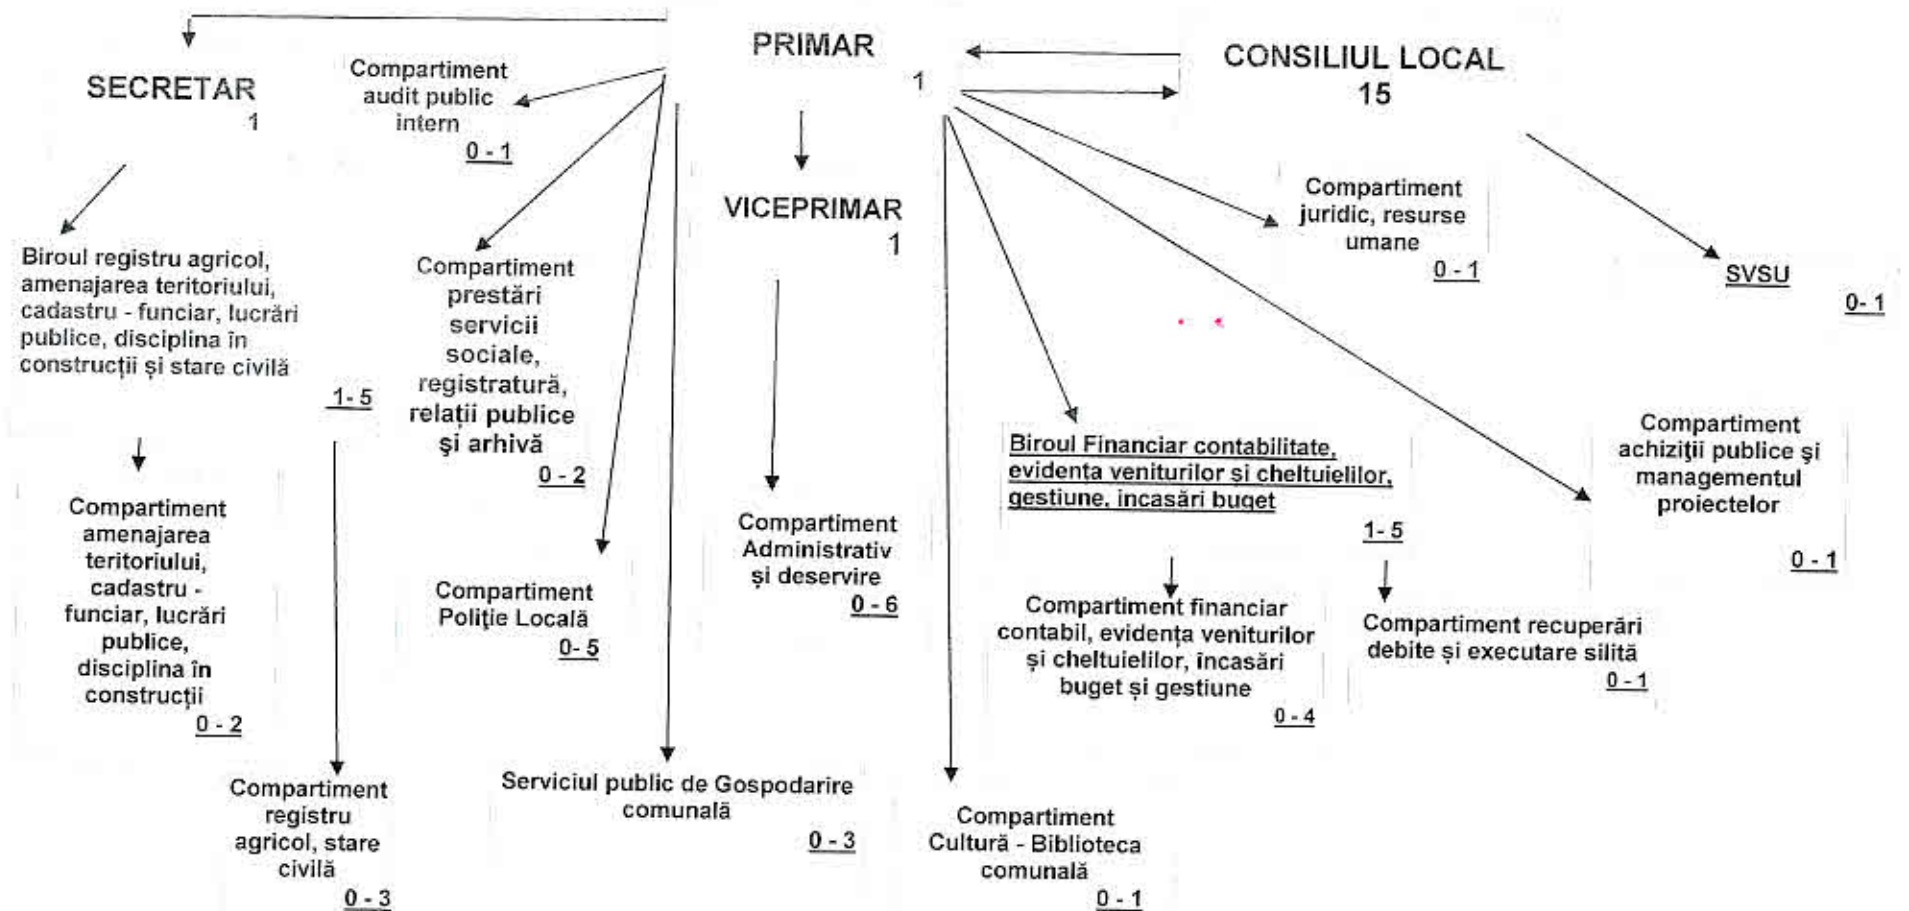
PRIMAR
1

CONSILIUL LOCAL
15

SECRETAR
1

Compartiment audit public intern
0 - 1

VICEPRIMAR
1

Compartiment juridic, resurse umane
0 - 1

SVSU
0- 1

Biroul registru agricol, amenajarea teritoriului, cadastru - funciar, lucrări publice, disciplina în construcții și stare civilă
1- 5

Compartiment prestări servicii sociale, registratură, relații publice și arhivă
0 - 2

Compartiment amenajarea teritoriului, cadastru - funciar, lucrări publice, disciplina în construcții
0 - 2

Compartiment registru agricol, stare civilă
0 - 3

Compartiment Poliție Locală
0- 5

Serviciul public de Gospodarire comunală
0 - 3

Compartiment Administrativ și deservire
0 - 6

Compartiment Cultură - Biblioteca comunală
0 - 1

Biroul Financiar contabilitate, evidența veniturilor și cheltuielilor, gestiune, încasări buget
1- 5

Compartiment financiar contabil, evidența veniturilor și cheltuielilor, încasări buget și gestiune
0 - 4

Compartiment recuperări debite și executare silită
0 - 1

Compartiment achiziții publice și managementul proiectelor
0 - 1